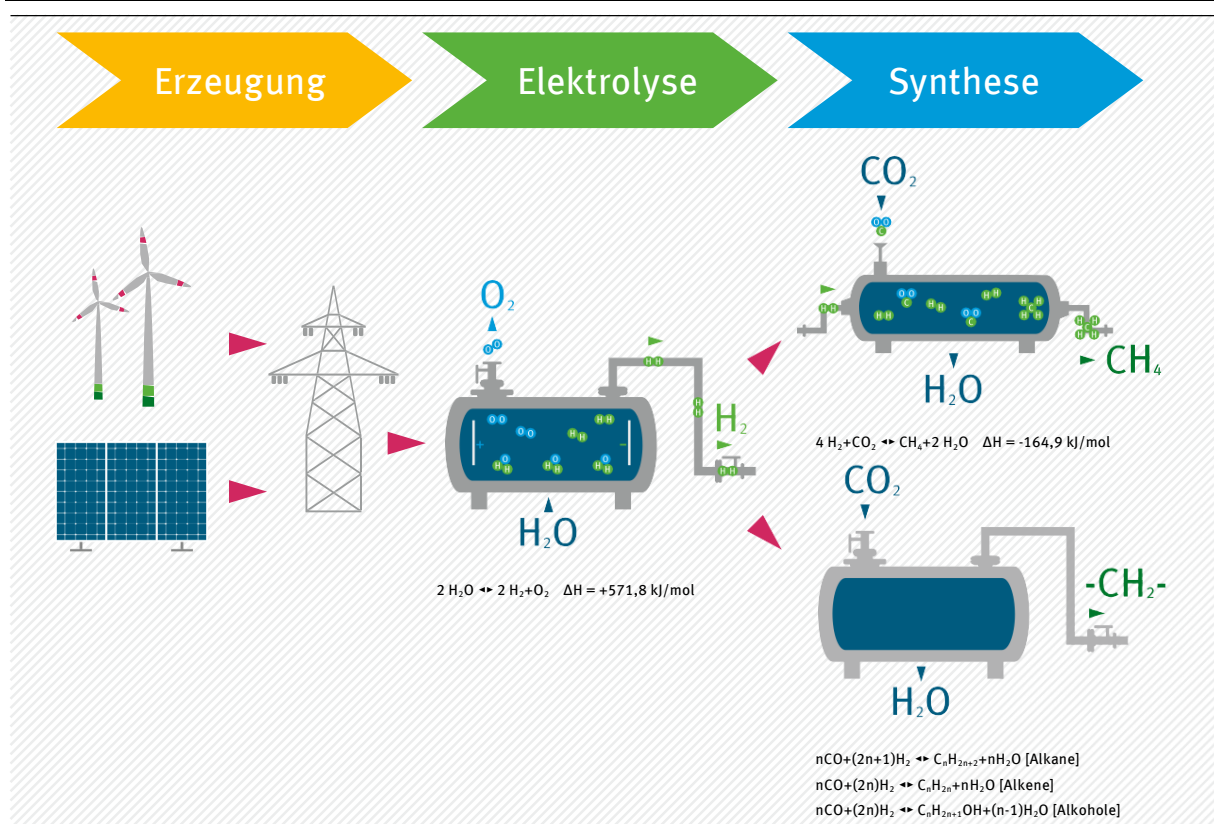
Erzeugung

Elektrolyse

Synthese

$O_2$

$H_2$

$H_2O$

$2\ H_2O \leftrightarrow 2\ H_2 + O_2 \quad \Delta H = +571{,}8$ kJ/mol

$CO_2$

$CH_4$

$H_2O$

$4\ H_2 + CO_2 \leftrightarrow CH_4 + 2\ H_2O \quad \Delta H = -164{,}9$ kJ/mol

$CO_2$

$-CH_2-$

$H_2O$

$nCO + (2n+1)H_2 \leftrightarrow C_nH_{2n+2} + nH_2O$ [Alkane]

$nCO + (2n)H_2 \leftrightarrow C_nH_{2n} + nH_2O$ [Alkene]

$nCO + (2n)H_2 \leftrightarrow C_nH_{2n+1}OH + (n-1)H_2O$ [Alkohole]